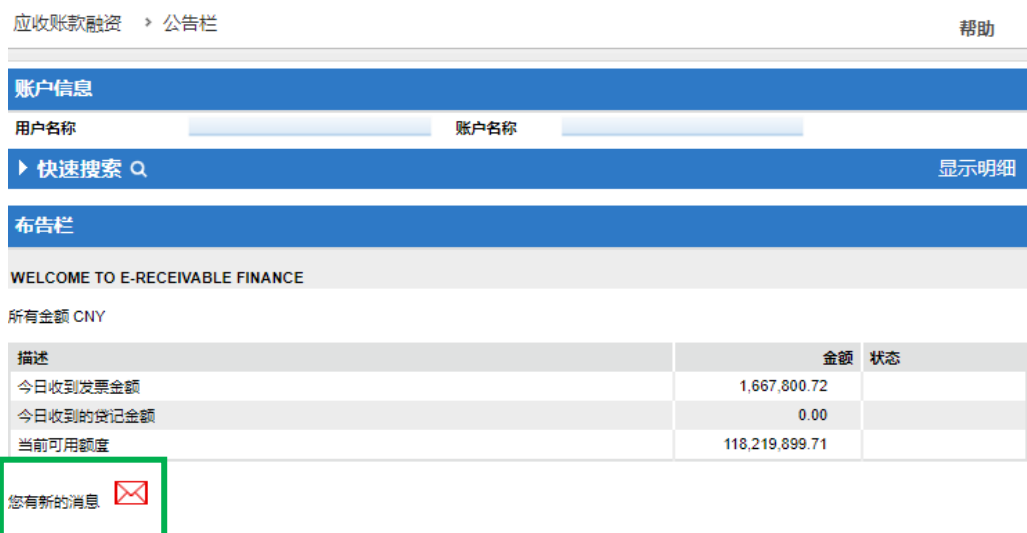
应收账款融资 > 公告栏

帮助

账户信息

用户名称

账户名称

快速搜索

显示明细

布告栏

WELCOME TO E-RECEIVABLE FINANCE

所有金额 CNY

| 描述 | 金额 | 状态 |
|---|---|---|
| 今日收到发票金额 | 1,667,800.72 | |
| 今日收到的贷记金额 | 0.00 | |
| 当前可用额度 | 118,219,899.71 | |

您有新的消息